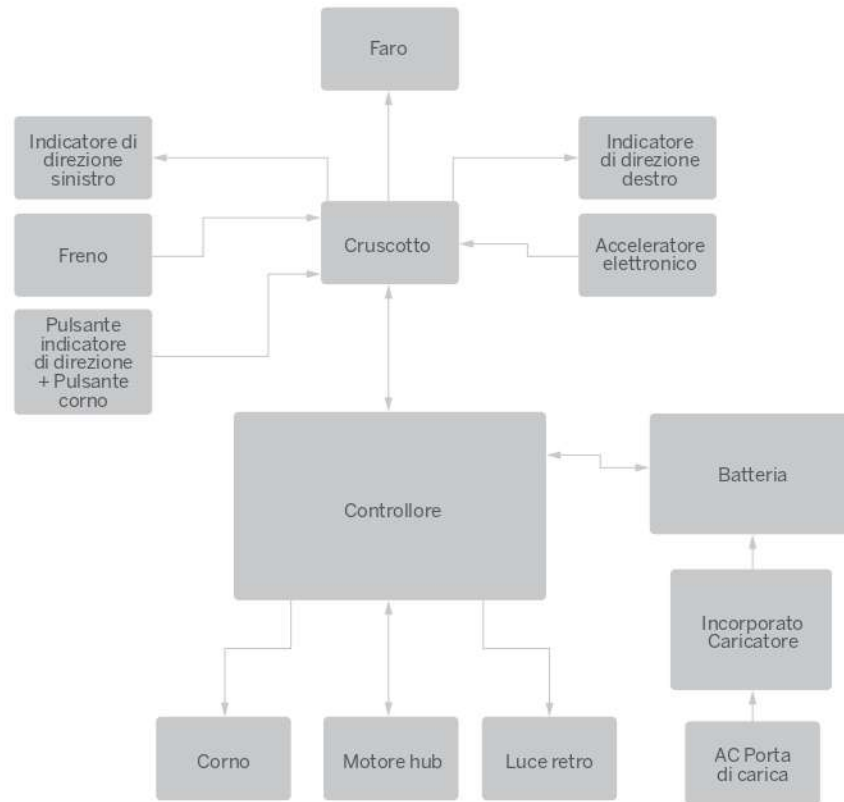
Faro

Indicatore di direzione sinistro

Indicatore di direzione destro

Freno

Cruscotto

Acceleratore elettronico

Pulsante indicatore di direzione + Pulsante corno

Controllore

Batteria

Incorporato Caricatore

Corno

Motore hub

Luce retro

AC Porta di carica